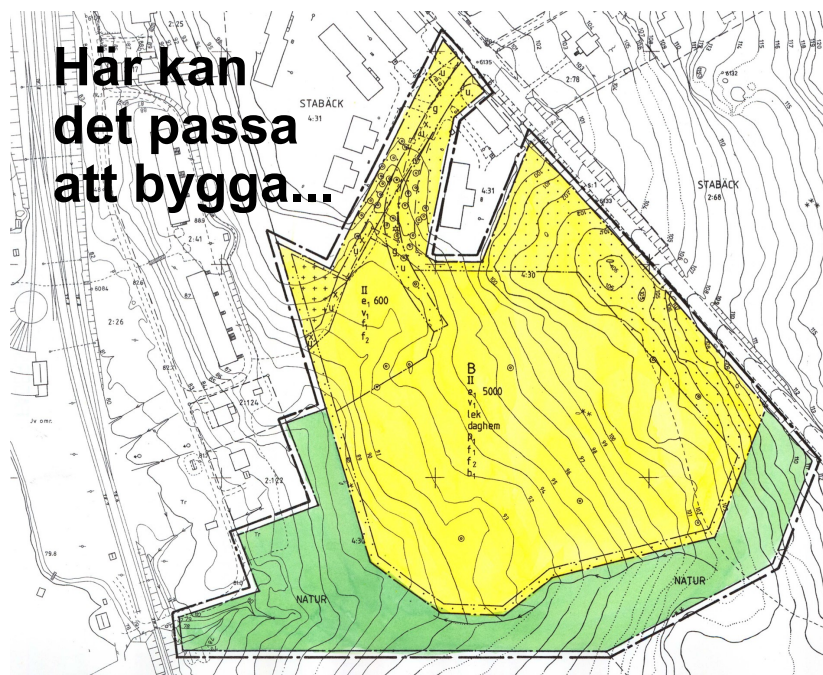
Här kan det passa att bygga...

STABÄCK 4:31

4:31

2:78

STABÄCK 2:68

4:30

II
$e_1$ 600
$v_1$
$f_1$
$f_2$

B
II
$e_1$ 5000
$v_1$
lek
daghem
$p_1$
$f_1$
$f_2$
$b_1$

2:41

2:26

2:124

2:122

4:30

NATUR

NATUR

Jv omr.

79.8